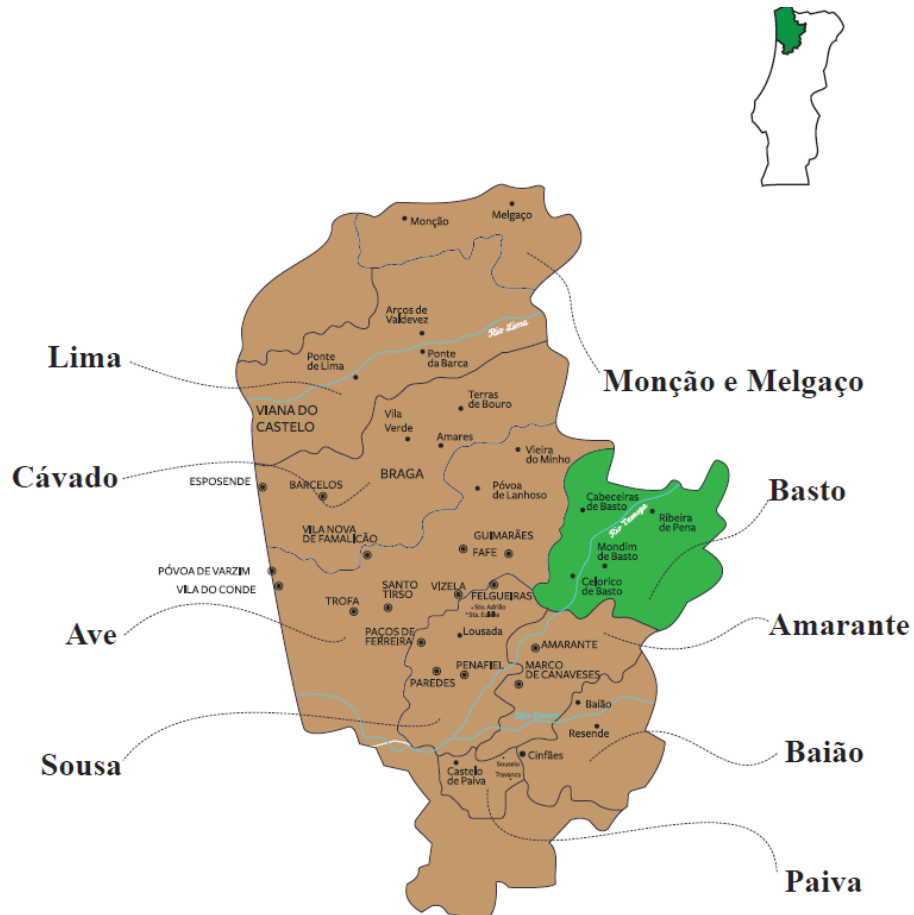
Monção
Melgaço
Arcos de Valdevez
Rio Lima
Ponte de Lima
Ponte da Barca
Lima
Monção e Melgaço
VIANA DO CASTELO
Terras de Bouro
Vila Verde
Amares
Vieira do Minho
BRAGA
Cávado
ESPOSENDE
BARCELOS
Póvoa de Lanhoso
Cabeceiras de Basto
Ribeira de Pena
Basto
Rio Tâmega
VILA NOVA DE FAMALICÃO
GUIMARÃES
FAFE
Mondim de Basto
PÓVOA DE VARZIM
VILA DO CONDE
Celorico de Basto
SANTO TIRSO
VIZELA
TROFA
FELGUEIRAS
Sta. Adrião
Sta. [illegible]
Ave
PAÇOS DE FERREIRA
Lousada
Amarante
AMARANTE
PENAFIEL
MARCO DE CANAVESES
PAREDES
Baião
Rio Douro
Resende
Cinfães
Sousa
Baião
Castelo de Paiva
Souselo
Travanca
Paiva